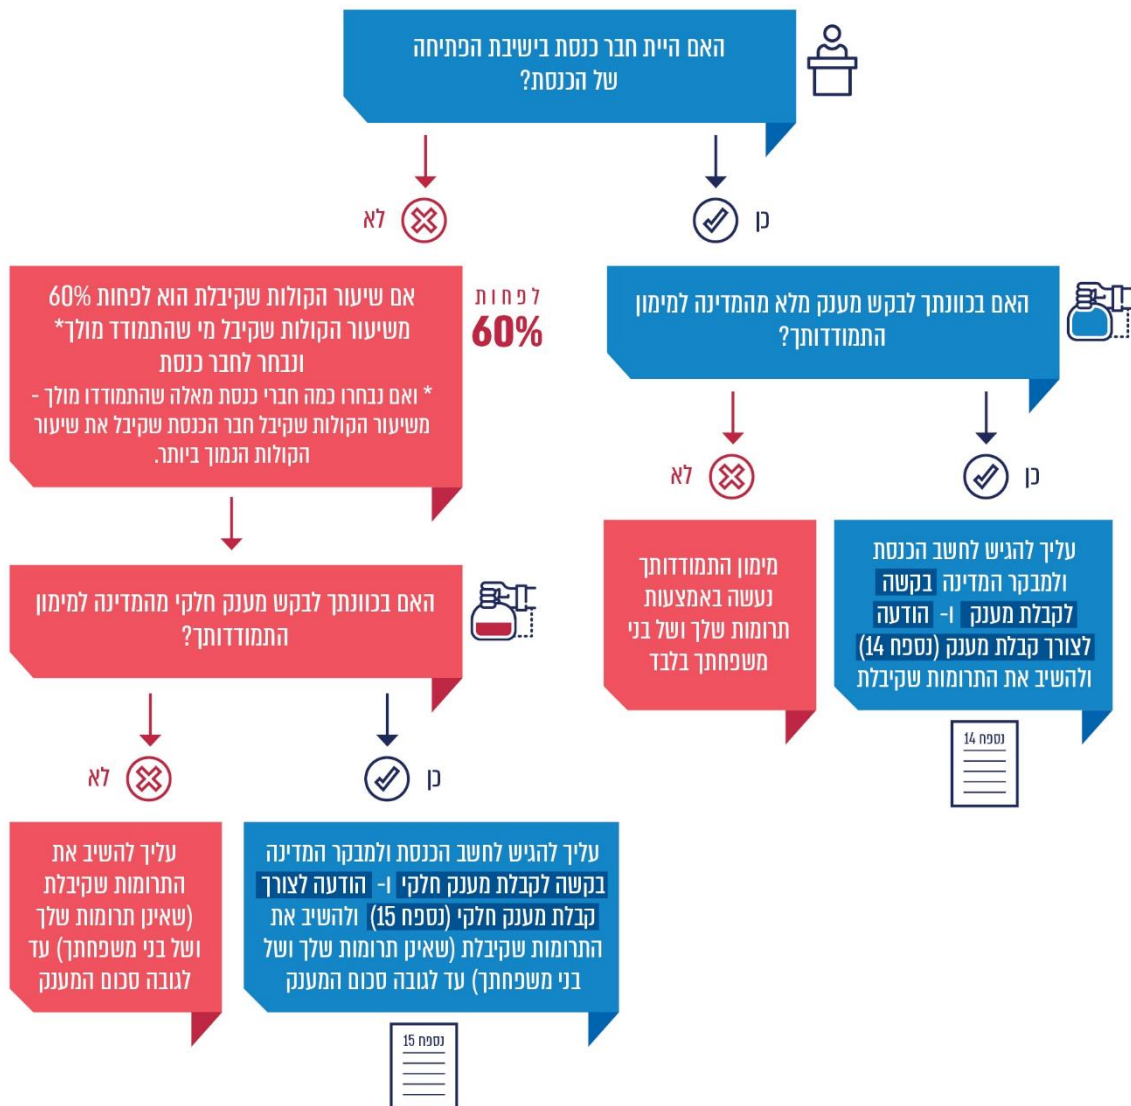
האם היית חבר כנסת בישיבת הפתיחה של הכנסת?

כן

לא

האם בכוונתך לבקש מענק מלא מהמדינה למימון התמודדותך?

כן

לא

עליך להגיש לחשב הכנסת ולמבקר המדינה בקשה לקבלת מענק ו- הודעה לצורך קבלת מענק (נספח 14) ולהשיב את התרומות שקיבלת

נספח 14

מימון התמודדותך נעשה באמצעות תרומות שלך ושל בני משפחתך בלבד

לפחות
60%

אם שיעור הקולות שקיבלת הוא לפחות 60% משיעור הקולות שקיבל מי שהתמודד מולך* ונבחר לחבר כנסת
* ואם נבחרו כמה חברי כנסת מאלה שהתמודדו מולך - משיעור הקולות שקיבל חבר הכנסת שקיבל את שיעור הקולות הנמוך ביותר.

האם בכוונתך לבקש מענק חלקי מהמדינה למימון התמודדותך?

כן

לא

עליך להגיש לחשב הכנסת ולמבקר המדינה בקשה לקבלת מענק חלקי ו- הודעה לצורך קבלת מענק חלקי (נספח 15) ולהשיב את התרומות שקיבלת (שאינן תרומות שלך ושל בני משפחתך) עד לגובה סכום המענק

נספח 15

עליך להשיב את התרומות שקיבלת (שאינן תרומות שלך ושל בני משפחתך) עד לגובה סכום המענק